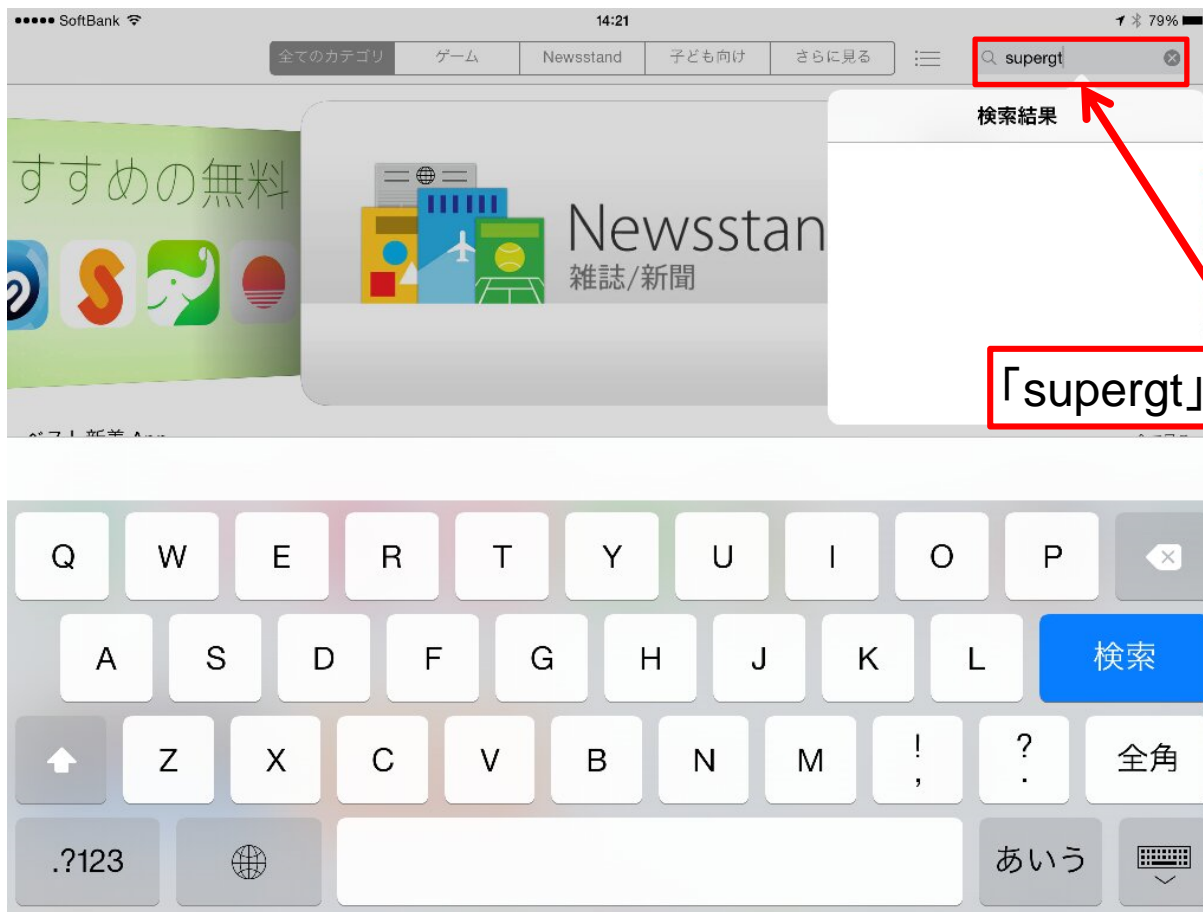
●●●●● SoftBank 14:21 79%

全てのカテゴリ ゲーム Newsstand 子ども向け さらに見る

supergt

検索結果

すすめの無料

Newsstan
雑誌/新聞

「supergt」

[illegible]

Q W E R T Y U I O P
A S D F G H J K L 検索
Z X C V B N M ! , ? . 全角
.?123 あいう